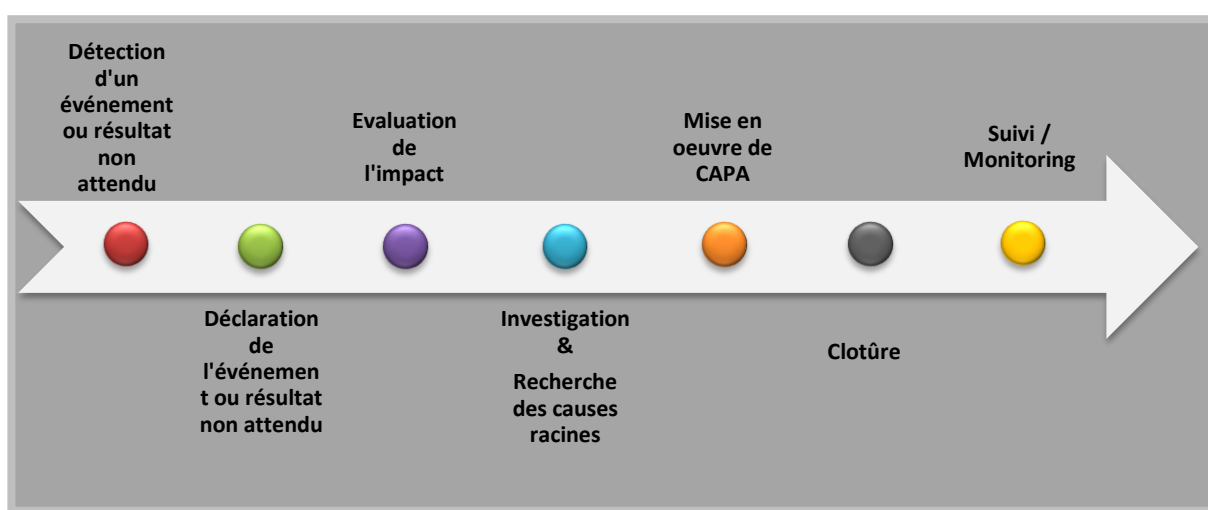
Détection d'un événement ou résultat non attendu

Déclaration de l'événement ou résultat non attendu

Evaluation de l'impact

Investigation & Recherche des causes racines

Mise en oeuvre de CAPA

Clotûre

Suivi / Monitoring